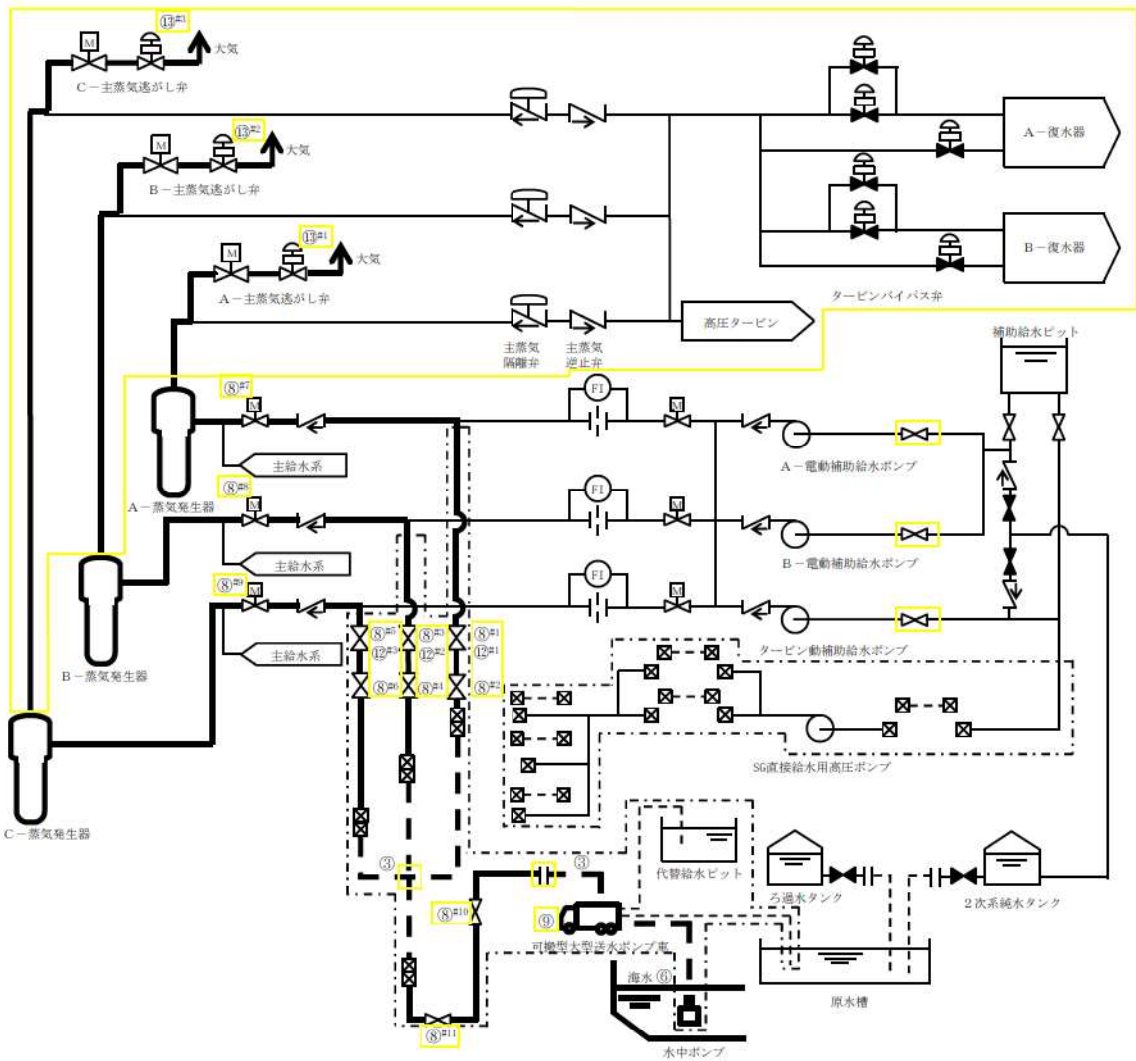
⑬※1
M
大気
C－主蒸気逃がし弁

M
⑬※2
大気
B－主蒸気逃がし弁

M
⑬※1
大気
A－主蒸気逃がし弁

主蒸気隔離弁
主蒸気逆止弁
高圧タービン

A－復水器
B－復水器
タービンバイパス弁

補助給水ピット

⑧※7
M
主給水系
A－蒸気発生器
FI
M
A－電動補助給水ポンプ

⑧※8
M
主給水系
FI
M
B－電動補助給水ポンプ

B－蒸気発生器

⑧※9
M
主給水系
FI
M
タービン動補助給水ポンプ

⑧※5
⑫※3
⑧※6
⑧※3
⑫※2
⑧※4
⑧※1
⑫※1
⑧※2

SG直接給水用高圧ポンプ

C－蒸気発生器

③
③
代替給水ピット
ろ過水タンク
2次系純水タンク
⑧※10
⑨
可搬型大型送水ポンプ車
海水 ⑥
原水槽
⑧※11
水中ポンプ